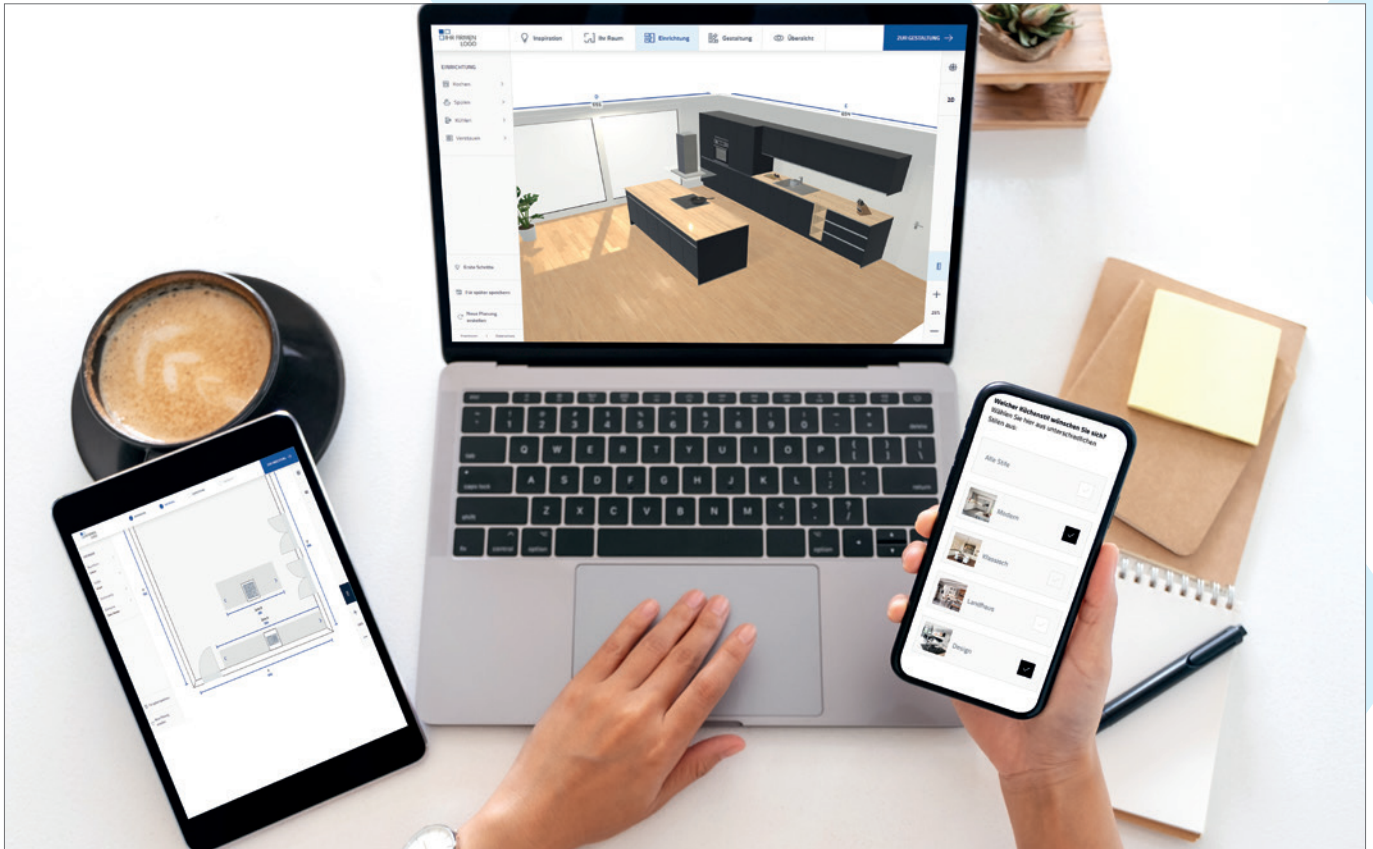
IHR FIRMEN LOGO

Inspiration

Ihr Raum

Einrichtung

Gestaltung

Übersicht

ZUR GESTALTUNG →

EINRICHTUNG

Kochen

Spülen

Kühlen

Vorräte

2D

Erste Schritte

Für später speichern

Neue Planung erstellen

Welcher Küchenstil wünschen Sie sich?
Wählen Sie hier aus unterschiedlichen Stilen aus:

Alle Stile

Modern

Klassisch

Landhaus

Design